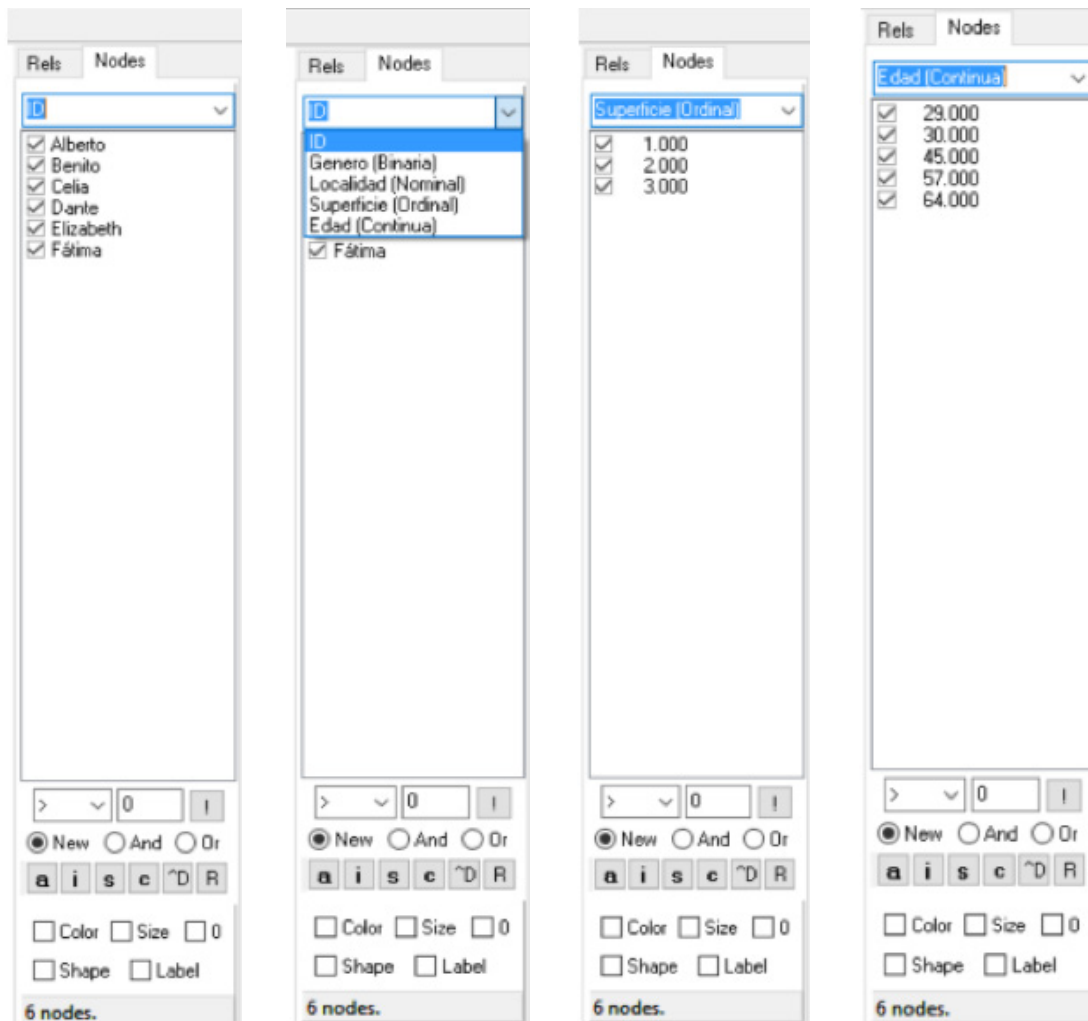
Rels Nodes

ID

☑ Alberto
☑ Benito
☑ Celia
☑ Dante
☑ Elizabeth
☑ Fátima

> 0 !

New And Or

a i s c ^D R

Color Size 0

Shape Label

6 nodes.

Rels Nodes

ID

ID
Genero (Binaria)
Localidad (Nominal)
Superficie (Ordinal)
Edad (Continua)

☑ Fátima

> 0 !

New And Or

a i s c ^D R

Color Size 0

Shape Label

6 nodes.

Rels Nodes

Superficie (Ordinal)

☑ 1.000
☑ 2.000
☑ 3.000

> 0 !

New And Or

a i s c ^D R

Color Size 0

Shape Label

6 nodes.

Rels Nodes

Edad (Continua)

☑ 29.000
☑ 30.000
☑ 45.000
☑ 57.000
☑ 64.000

> 0 !

New And Or

a i s c ^D R

Color Size 0

Shape Label

6 nodes.